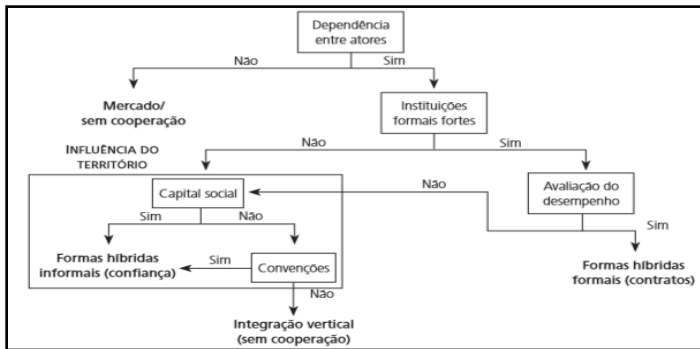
Dependência entre atores

Não

Sim

Mercado/ sem cooperação

Instituições formais fortes

INFLUÊNCIA DO TERRITÓRIO

Não

Sim

Capital social

Não

Avaliação do desempenho

Sim

Não

Sim

Formas híbridas informais (confiança)

Sim

Convenções

Não

Formas híbridas formais (contratos)

Integração vertical (sem cooperação)